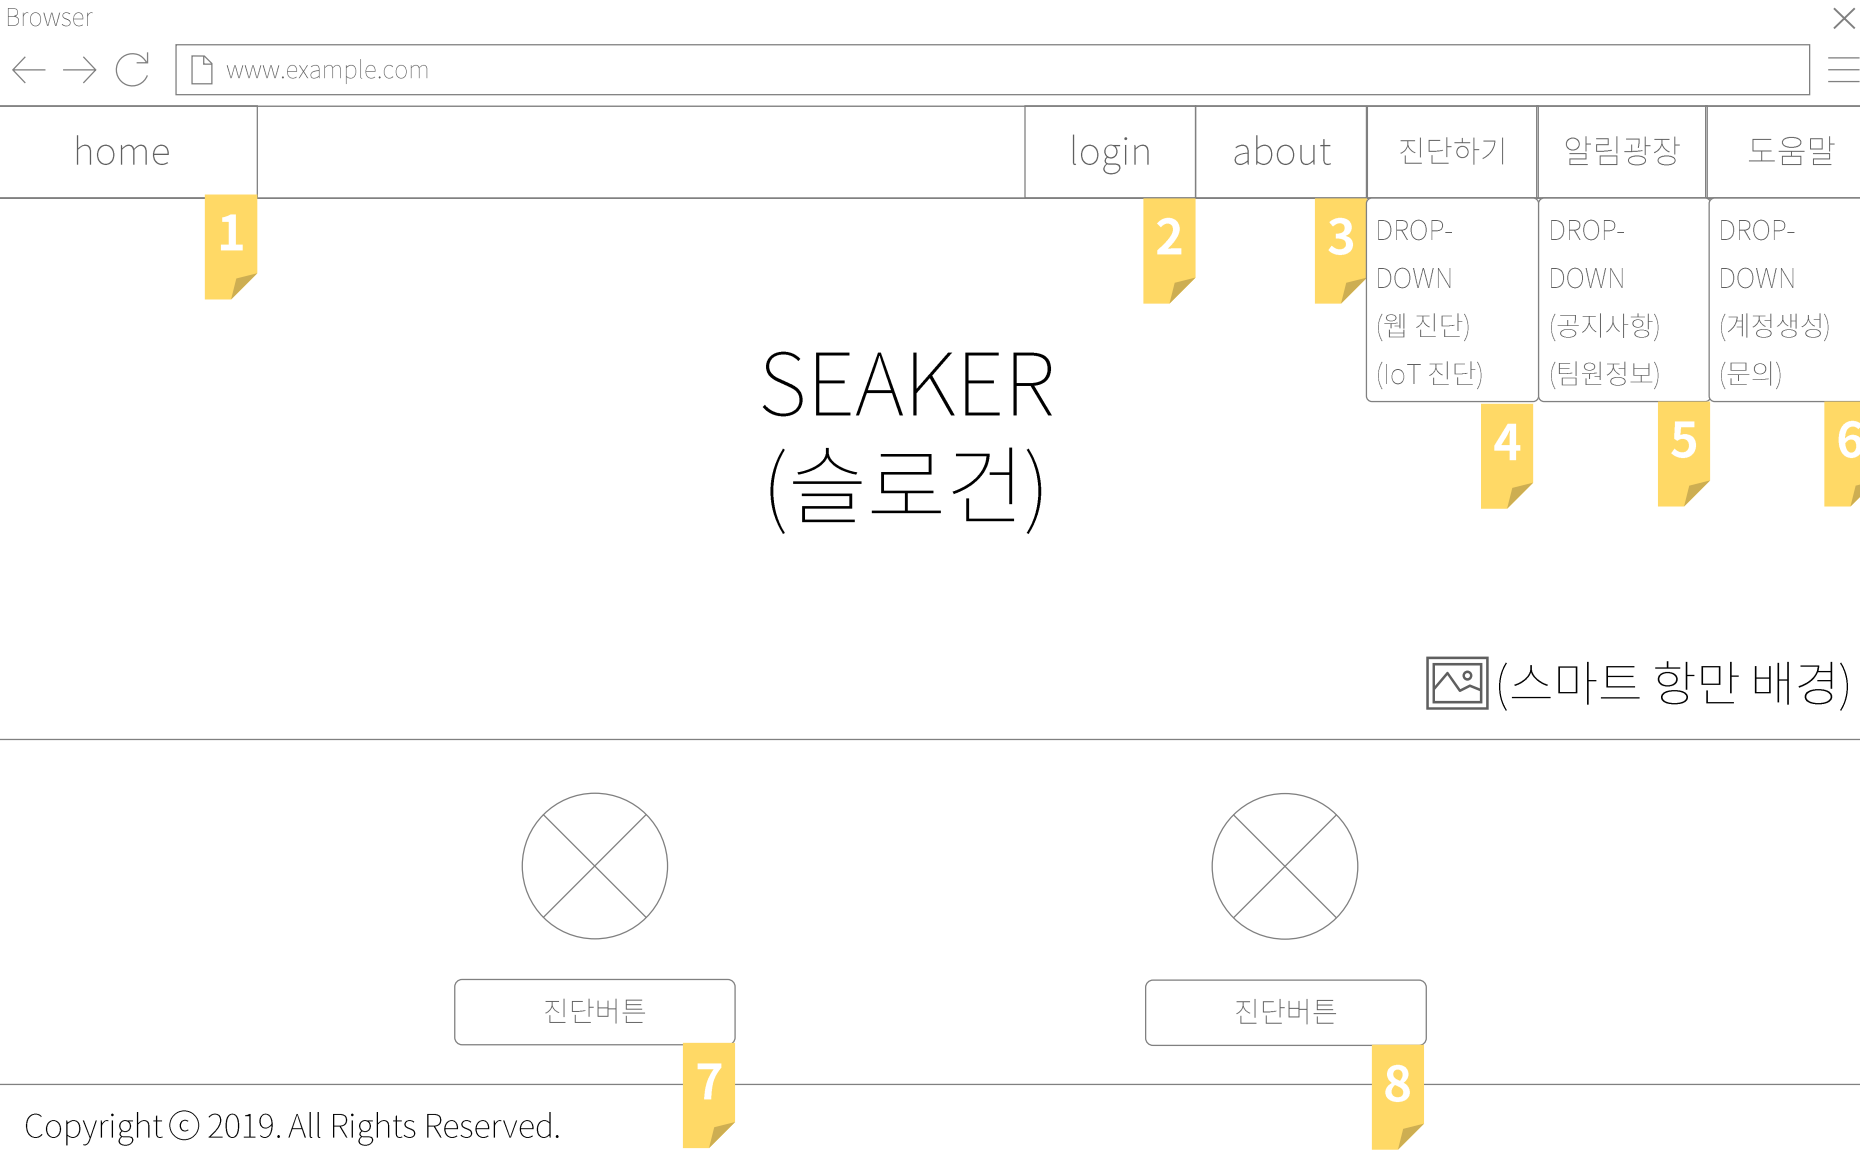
Browser

www.example.com

home

login

about

진단하기

알림광장

도움말

1

2

3

DROP-DOWN
(웹 진단)
(IoT 진단)

DROP-DOWN
(공지사항)
(팀원정보)

DROP-DOWN
(계정생성)
(문의)

4

5

6

SEAKER
(슬로건)

(스마트 항만 배경)

진단버튼

진단버튼

7

8

Copyright ⓒ 2019. All Rights Reserved.